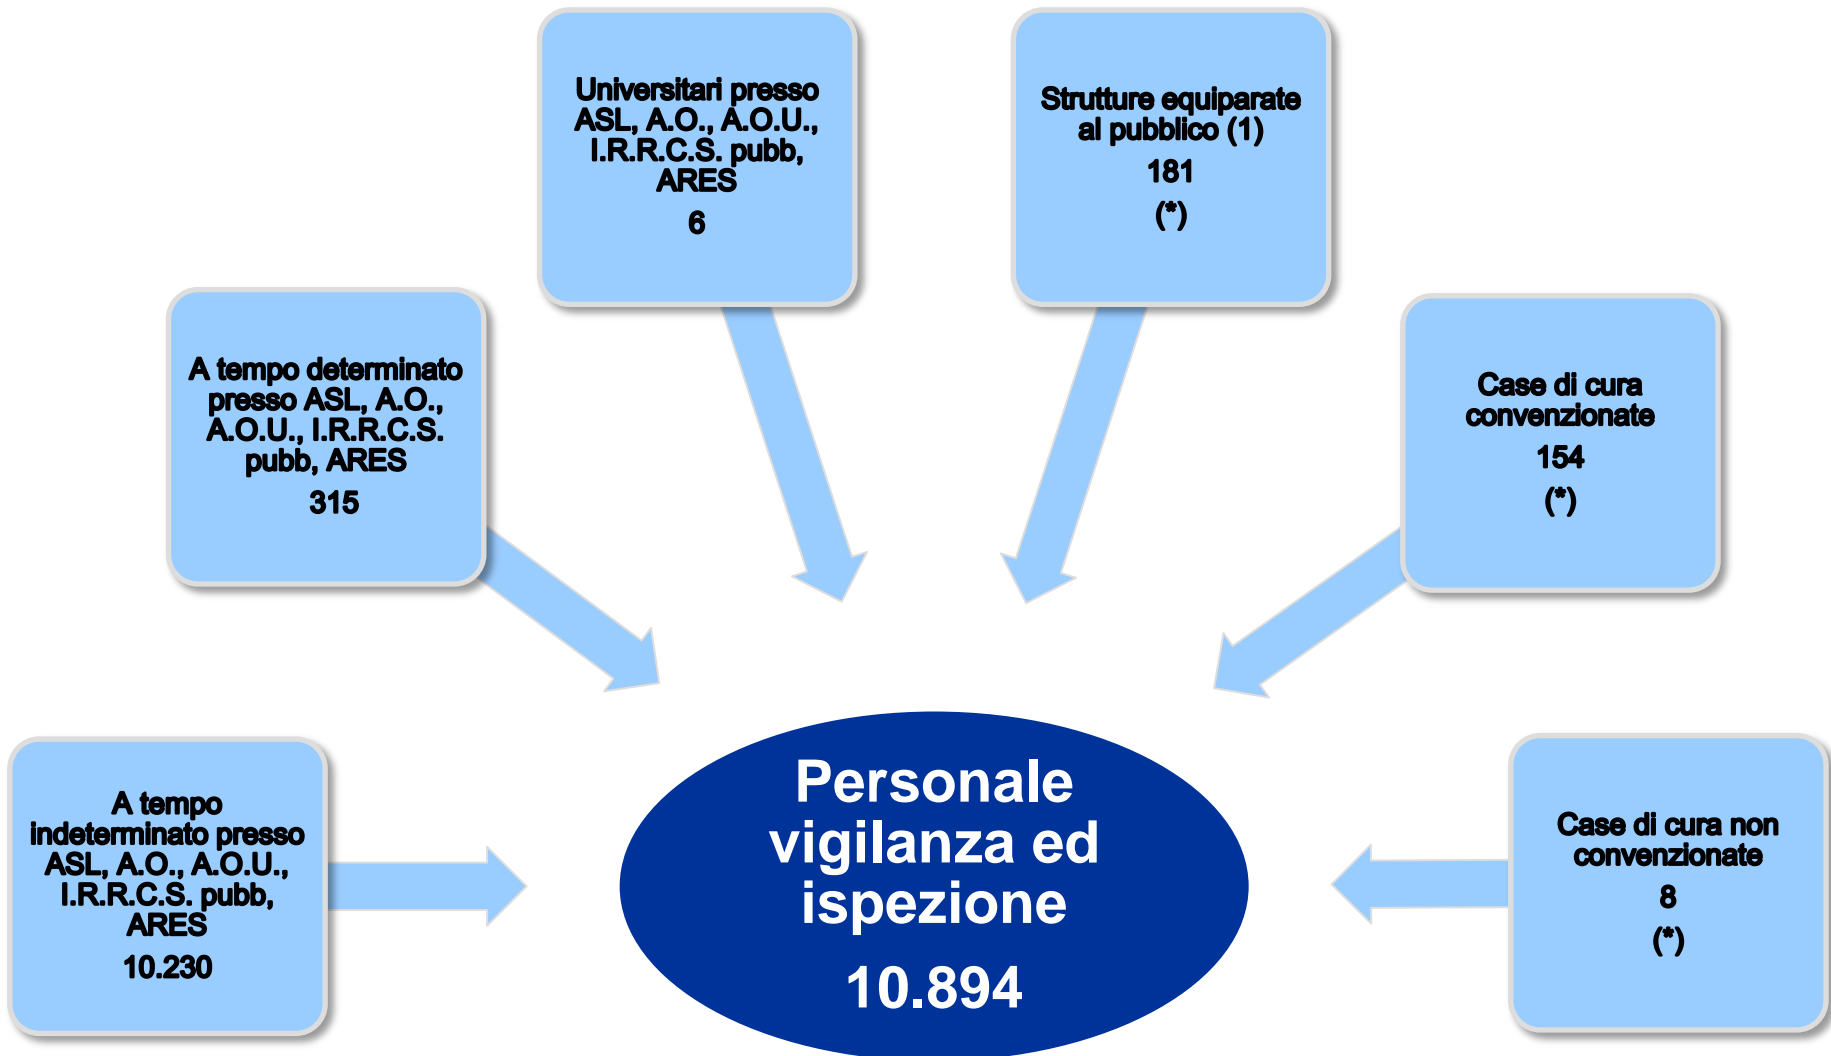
Universitari presso ASL, A.O., A.O.U., I.R.R.C.S. pubb, ARES
6

Strutture equiparate al pubblico (1)
181
(*)

A tempo determinato presso ASL, A.O., A.O.U., I.R.R.C.S. pubb, ARES
315

Case di cura convenzionate
154
(*)

A tempo indeterminato presso ASL, A.O., A.O.U., I.R.R.C.S. pubb, ARES
10.230

Personale vigilanza ed ispezione
10.894

Case di cura non convenzionate
8
(*)